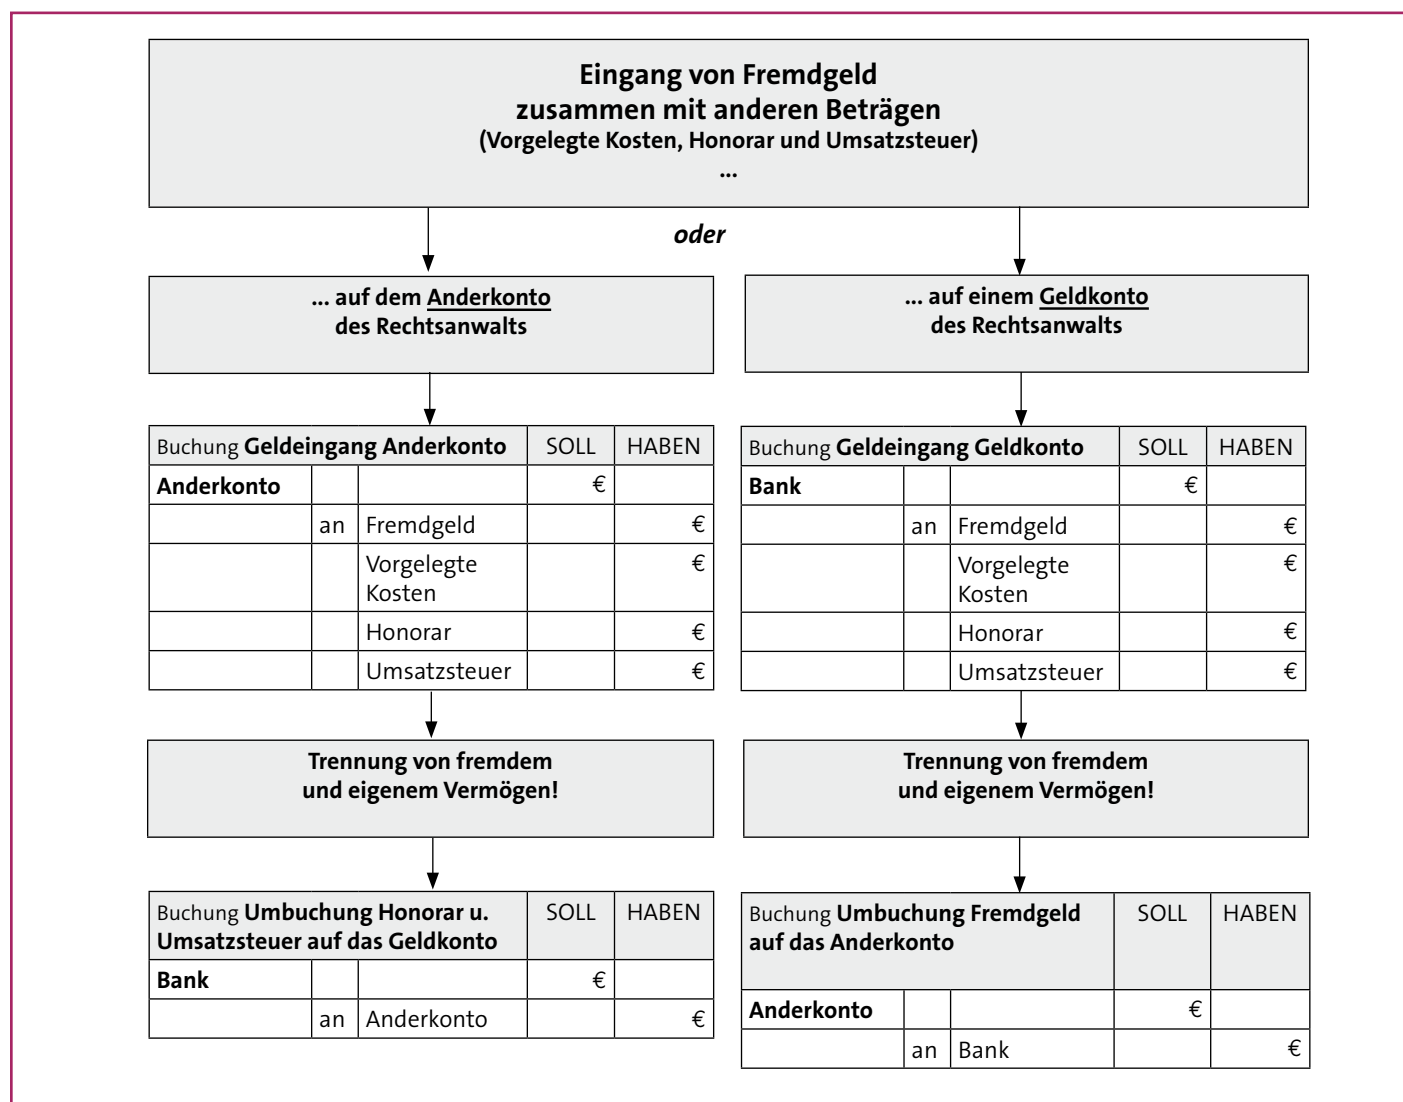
**Eingang von Fremdgeld zusammen mit anderen Beträgen**
**(Vorgelegte Kosten, Honorar und Umsatzsteuer)**
**...**

***oder***

**... auf dem Anderkonto des Rechtsanwalts**

| Buchung **Geldeingang Anderkonto** | | | SOLL | HABEN |
|---|---|---|---|---|
| **Anderkonto** | | | € | |
| | an | Fremdgeld | | € |
| | | Vorgelegte Kosten | | € |
| | | Honorar | | € |
| | | Umsatzsteuer | | € |

**Trennung von fremdem und eigenem Vermögen!**

| Buchung **Umbuchung Honorar u. Umsatzsteuer auf das Geldkonto** | | | SOLL | HABEN |
|---|---|---|---|---|
| **Bank** | | | € | |
| | an | Anderkonto | | € |

**... auf einem Geldkonto des Rechtsanwalts**

| Buchung **Geldeingang Geldkonto** | | | SOLL | HABEN |
|---|---|---|---|---|
| **Bank** | | | € | |
| | an | Fremdgeld | | € |
| | | Vorgelegte Kosten | | € |
| | | Honorar | | € |
| | | Umsatzsteuer | | € |

**Trennung von fremdem und eigenem Vermögen!**

| Buchung **Umbuchung Fremdgeld auf das Anderkonto** | | | SOLL | HABEN |
|---|---|---|---|---|
| **Anderkonto** | | | € | |
| | an | Bank | | € |